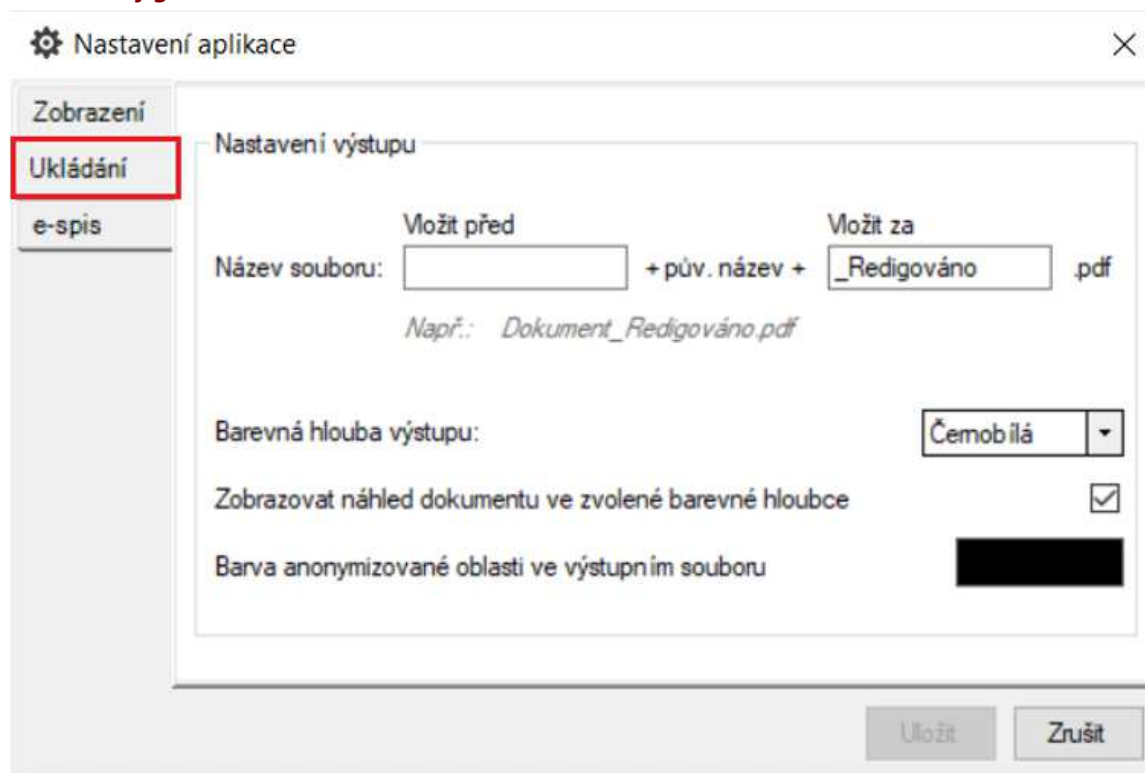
Nastavení aplikace

×

Zobrazení

Ukládání

e-spis

Nastavení výstupu

Vložit před

Vložit za

Název souboru:

+ pův. název +

_Redigováno

.pdf

Např.: Dokument_Redigováno.pdf

Barevná hloubka výstupu:

Černobílá

Zobrazovat náhled dokumentu ve zvolené barevné hloubce

Barva anonymizované oblasti ve výstupním souboru

Uložit

Zrušit